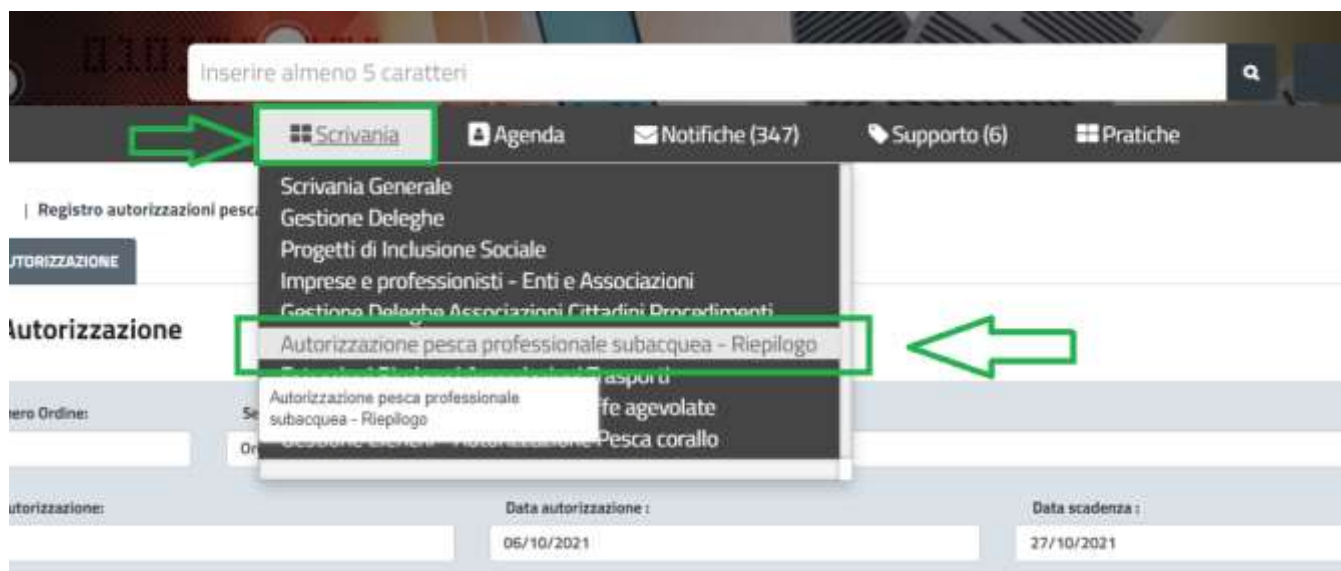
Inserire almeno 5 caratteri

Scrivania
Agenda
Notifiche (347)
Supporto (6)
Pratiche

Scrivania Generale
Gestione Deleghe
Progetti di Inclusione Sociale
Imprese e professionisti - Enti e Associazioni
Gestione Deleghe Associazioni Cittadini Procedimenti
Autorizzazione pesca professionale subacquea - Riepilogo
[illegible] Trasporti
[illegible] ffe agevolate
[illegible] Pesca corallo

Autorizzazione pesca professionale subacquea - Riepilogo

| Registro autorizzazioni pesca

UTORIZZAZIONE

Autorizzazione

ero Ordine:
Se
Or

utorizzazione:
Data autorizzazione :
06/10/2021
Data scadenza :
27/10/2021